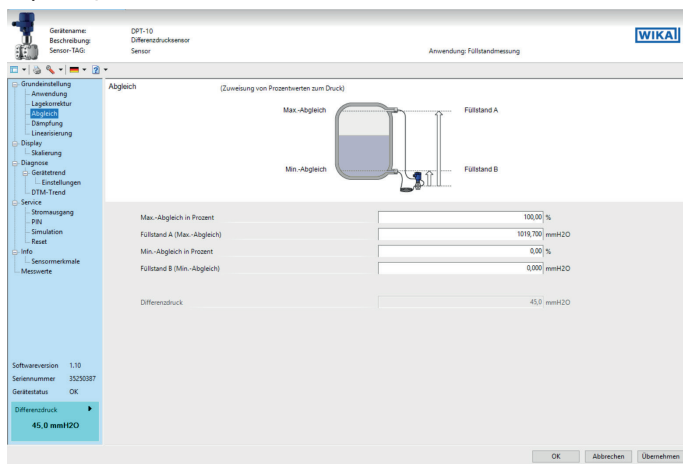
Gerätename: DPT-10
Beschreibung: Differenzdrucksensor
Sensor-TAG: Sensor
Anwendung: Füllstandmessung
WIKA

Grundeinstellung
Anwendung
Lagekorrektur
Abgleich
Dämpfung
Linearisierung
Display
Skalierung
Diagnose
Gerätetrend
Einstellungen
DTM-Trend
Service
Stromausgang
PIN
Simulation
Reset
Info
Sensormerkmale
Messwerte

Abgleich (Zuweisung von Prozentwerten zum Druck)

Max.-Abgleich
Füllstand A
Min.-Abgleich
Füllstand B

| Max.-Abgleich in Prozent | 100,00 | % |
|---|---|---|
| Füllstand A (Max.-Abgleich) | 1019,700 | mmH2O |
| Min.-Abgleich in Prozent | 0,00 | % |
| Füllstand B (Min.-Abgleich) | 0,000 | mmH2O |

Differenzdruck 45,0 mmH2O

Softwareversion 1.10
Seriennummer 35250387
Gerätestatus OK

Differenzdruck
45,0 mmH2O

OK Abbrechen Übernehmen